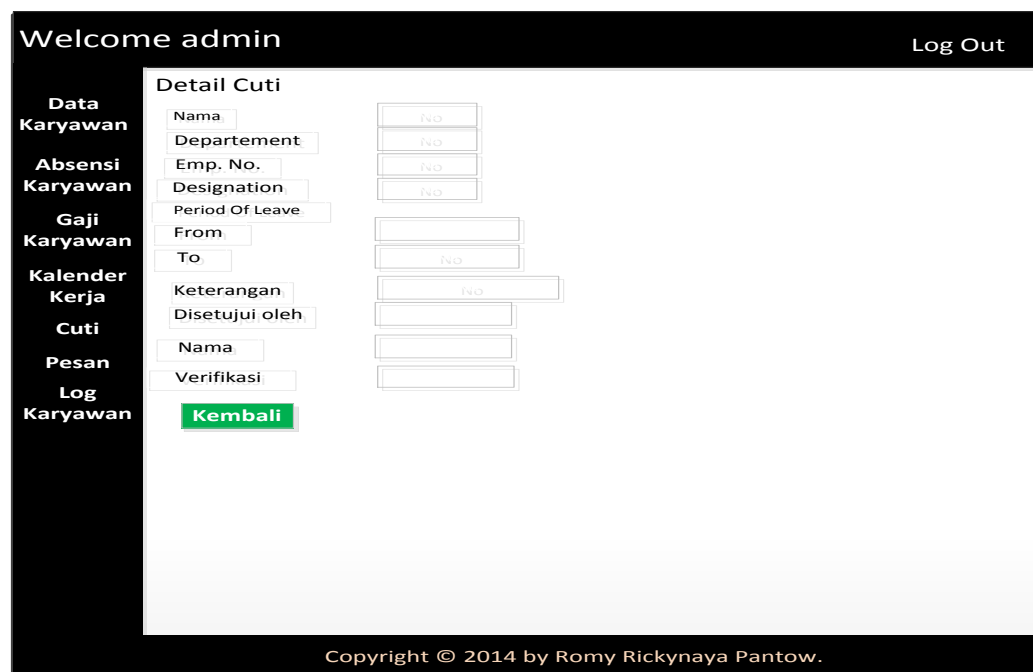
Welcome admin

Log Out

Data Karyawan

Absensi Karyawan

Gaji Karyawan

Kalender Kerja

Cuti

Pesan

Log Karyawan

Detail Cuti

Nama

No

Departement

No

Emp. No.

No

Designation

No

Period Of Leave

From

To

No

Keterangan

No

Disetujui oleh

Nama

Verifikasi

Kembali

Copyright © 2014 by Romy Rickynaya Pantow.